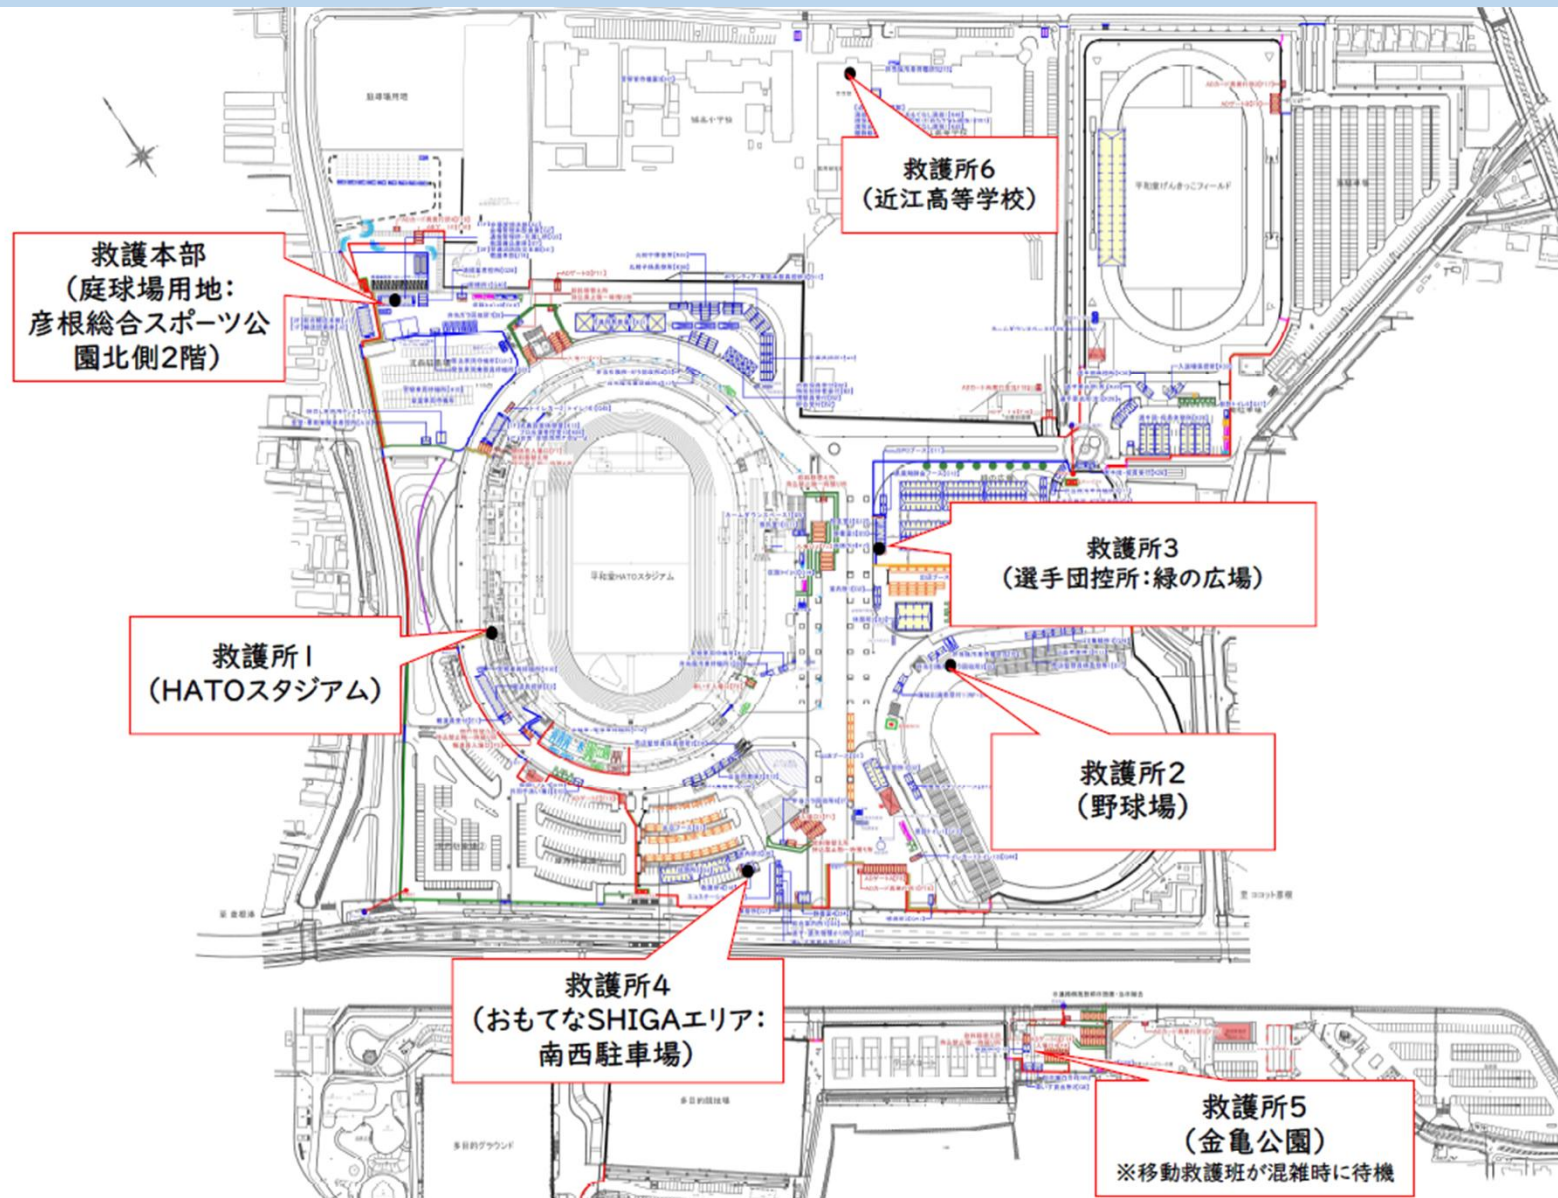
救護所6
(近江高等学校)

救護本部
(庭球場用地:
彦根総合スポーツ公園北側2階)

救護所3
(選手団控所:緑の広場)

救護所1
(HATOスタジアム)

救護所2
(野球場)

救護所4
(おもてなSHIGAエリア:
南西駐車場)

救護所5
(金亀公園)
※移動救護班が混雑時に待機